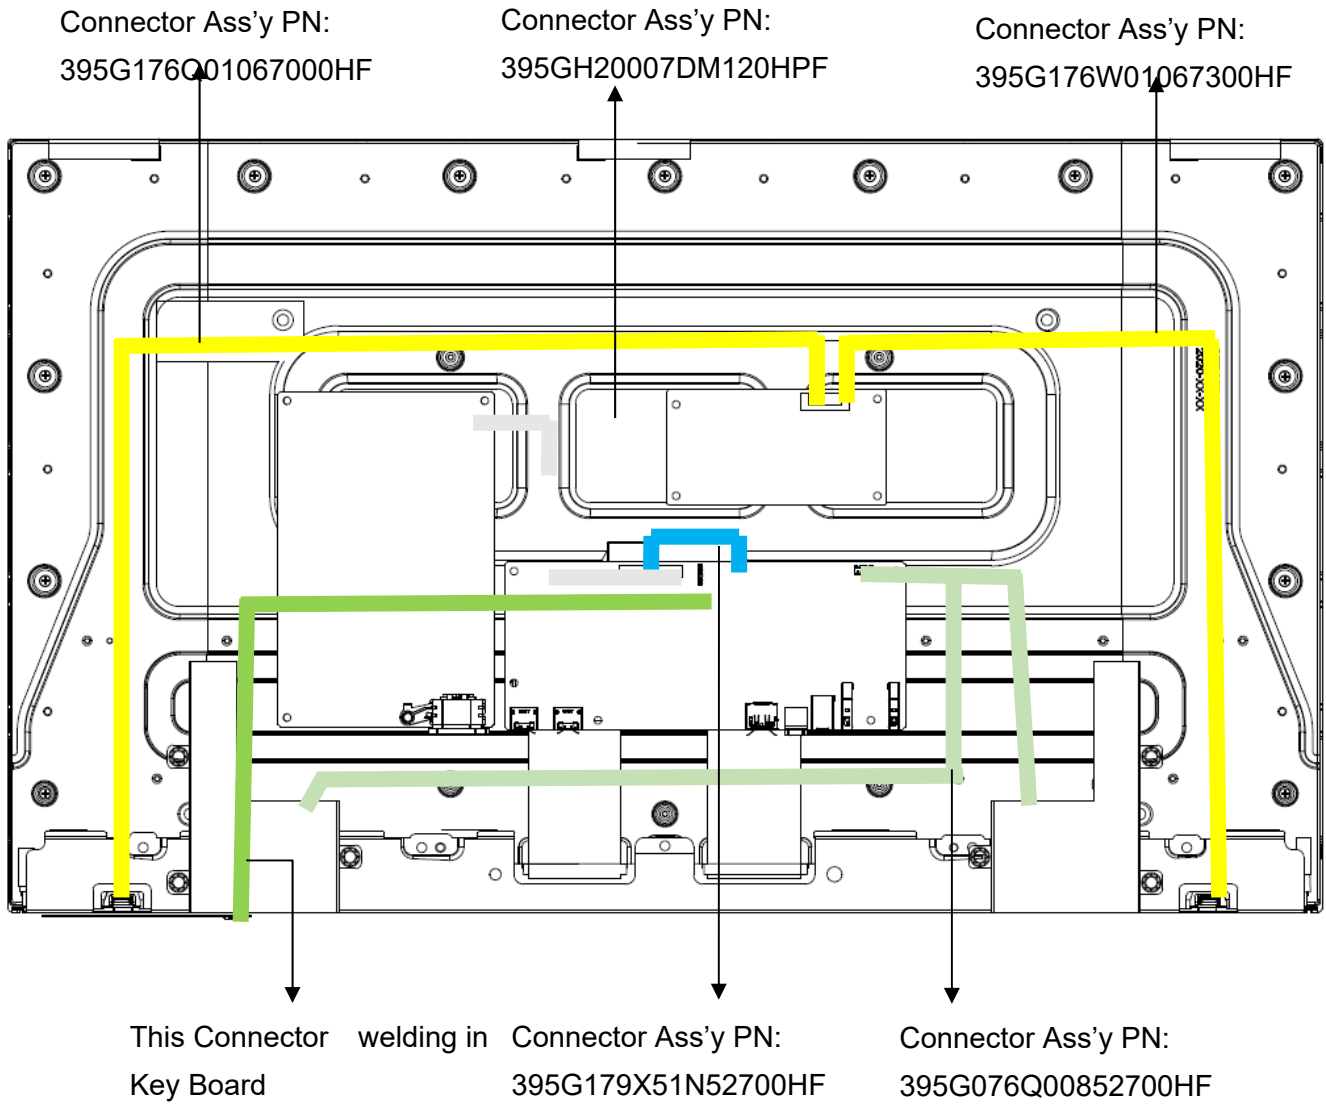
Connector Ass'y PN:
395G176Q01067000HF

Connector Ass'y PN:
395GH20007DM120HPF

Connector Ass'y PN:
395G176W01067300HF

XX-XX-0202

This Connector welding in Key Board

Connector Ass'y PN:
395G179X51N52700HF

Connector Ass'y PN:
395G076Q00852700HF